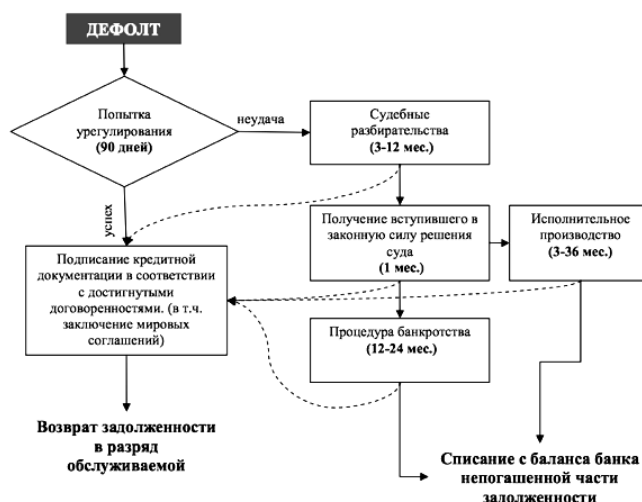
ДЕФОЛТ

Попытка урегулирования (90 дней)

неудача

Судебные разбирательства (3-12 мес.)

успех

Получение вступившего в законную силу решения суда (1 мес.)

Исполнительное производство (3-36 мес.)

Подписание кредитной документации в соответствии с достигнутыми договоренностями. (в т.ч. заключение мировых соглашений)

Процедура банкротства (12-24 мес.)

Возврат задолженности в разряд обслуживаемой

Списание с баланса банка непогашенной части задолженности